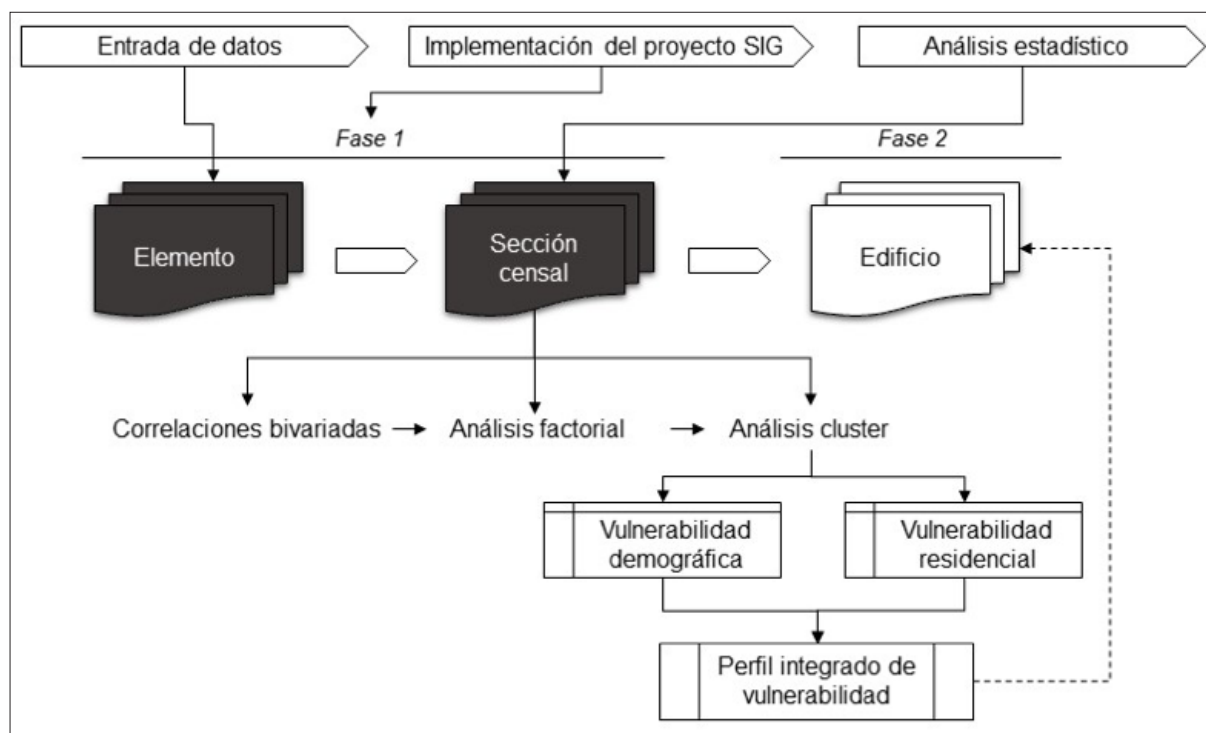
Entrada de datos

Implementación del proyecto SIG

Análisis estadístico

Fase 1

Fase 2

Elemento

Sección censal

Edificio

Correlaciones bivariadas

Análisis factorial

Análisis cluster

Vulnerabilidad demográfica

Vulnerabilidad residencial

Perfil integrado de vulnerabilidad